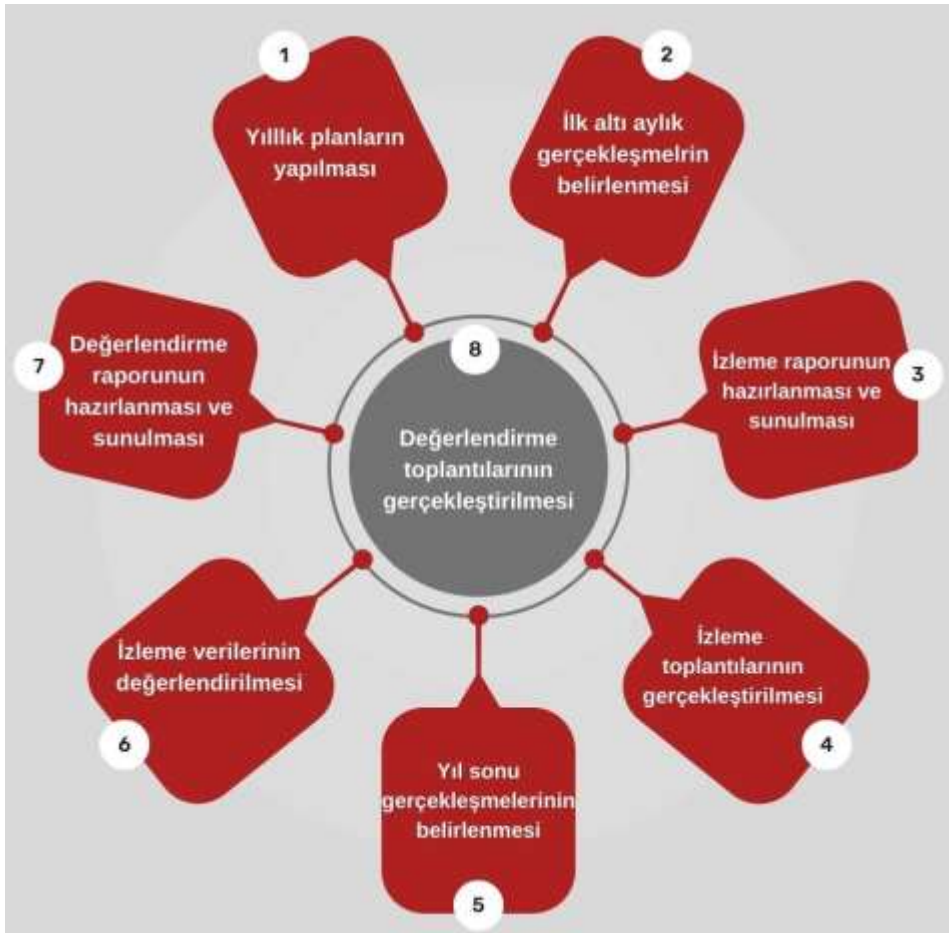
1
Yıllık planların yapılması

2
İlk altı aylık gerçekleşmelrin belirlenmesi

3
İzleme raporunun hazırlanması ve sunulması

4
İzleme toplantılarının gerçekleştirilmesi

5
Yıl sonu gerçekleşmelerinin belirlenmesi

6
İzleme verilerinin değerlendirilmesi

7
Değerlendirme raporunun hazırlanması ve sunulması

8
Değerlendirme toplantılarının gerçekleştirilmesi